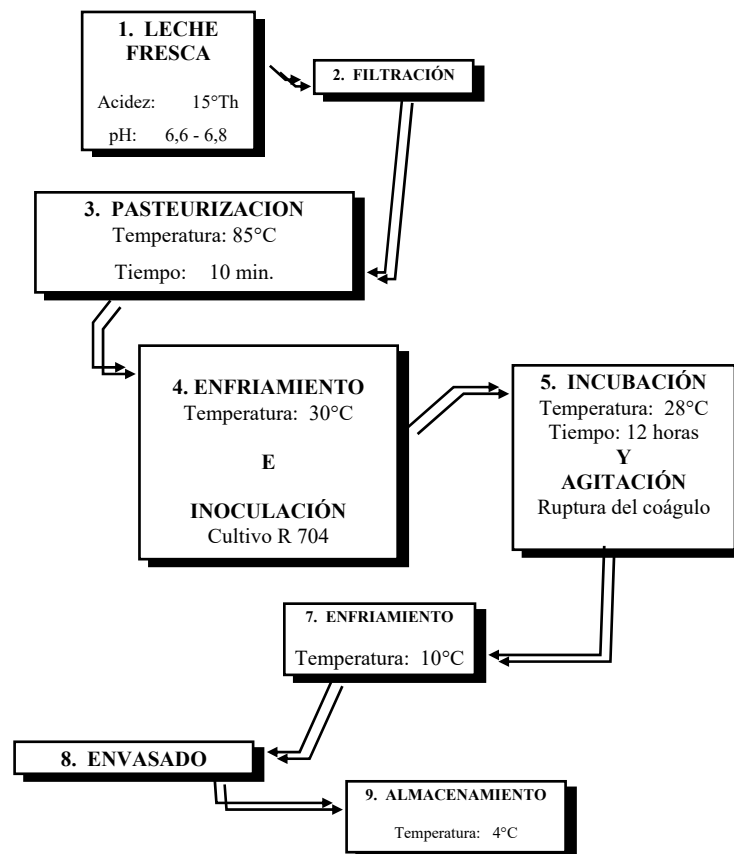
1. LECHE FRESCA

Acidez: 15°Th

pH: 6,6 - 6,8

2. FILTRACIÓN

3. PASTEURIZACION
Temperatura: 85°C

Tiempo: 10 min.

4. ENFRIAMIENTO
Temperatura: 30°C

E

INOCULACIÓN
Cultivo R 704

5. INCUBACIÓN
Temperatura: 28°C
Tiempo: 12 horas
Y
AGITACIÓN
Ruptura del coágulo

7. ENFRIAMIENTO

Temperatura: 10°C

8. ENVASADO

9. ALMACENAMIENTO

Temperatura: 4°C